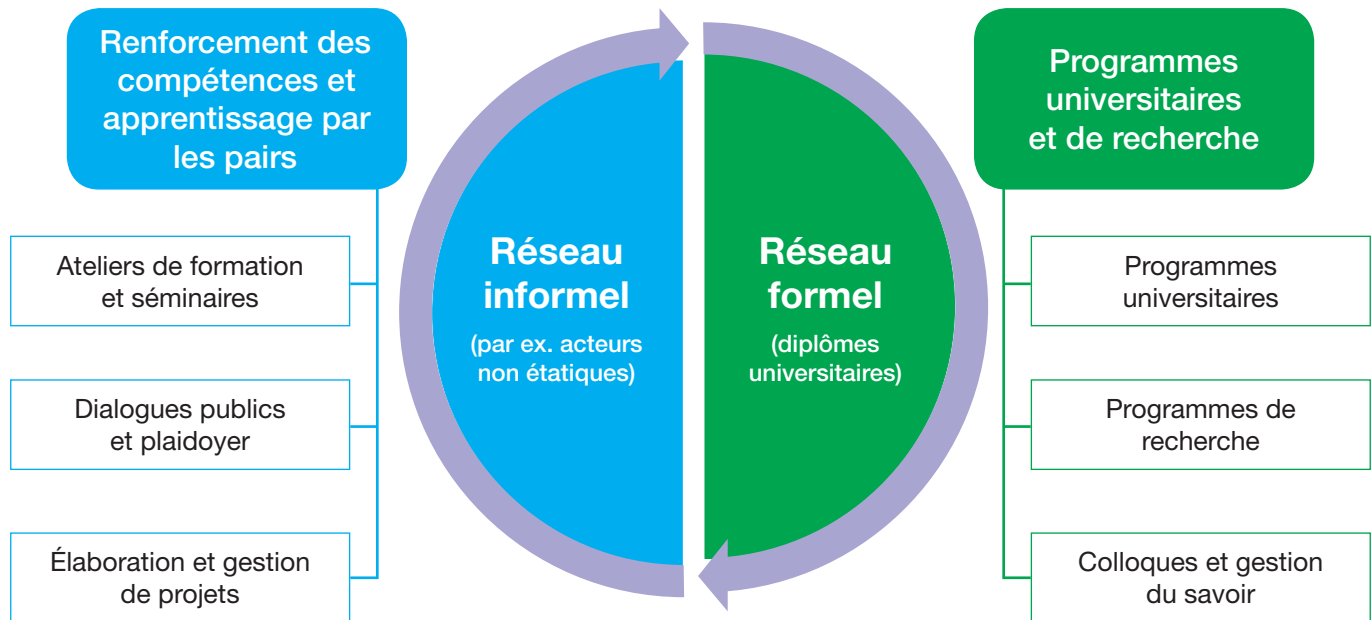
Renforcement des compétences et apprentissage par les pairs

Ateliers de formation et séminaires

Dialogues publics et plaidoyer

Élaboration et gestion de projets

Réseau informel

(par ex. acteurs non étatiques)

Réseau formel

(diplômes universitaires)

Programmes universitaires et de recherche

Programmes universitaires

Programmes de recherche

Colloques et gestion du savoir